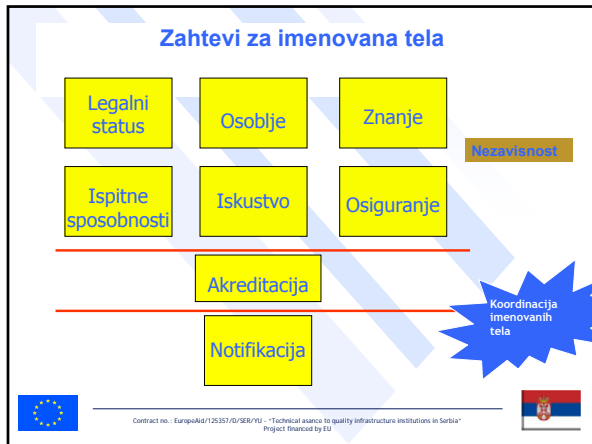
Zahtevi za imenovana tela

Legalni status

Osoblje

Znanje

Nezavisnost

Ispitne sposobnosti

Iskustvo

Osiguranje

Akreditacija

Koordinacija imenovanih tela

Notifikacija

Contract no.: EuropeAid/125357/D/SER/YU - "Technical asance to quality infrastructure institutions in Serbia"
Project financed by EU